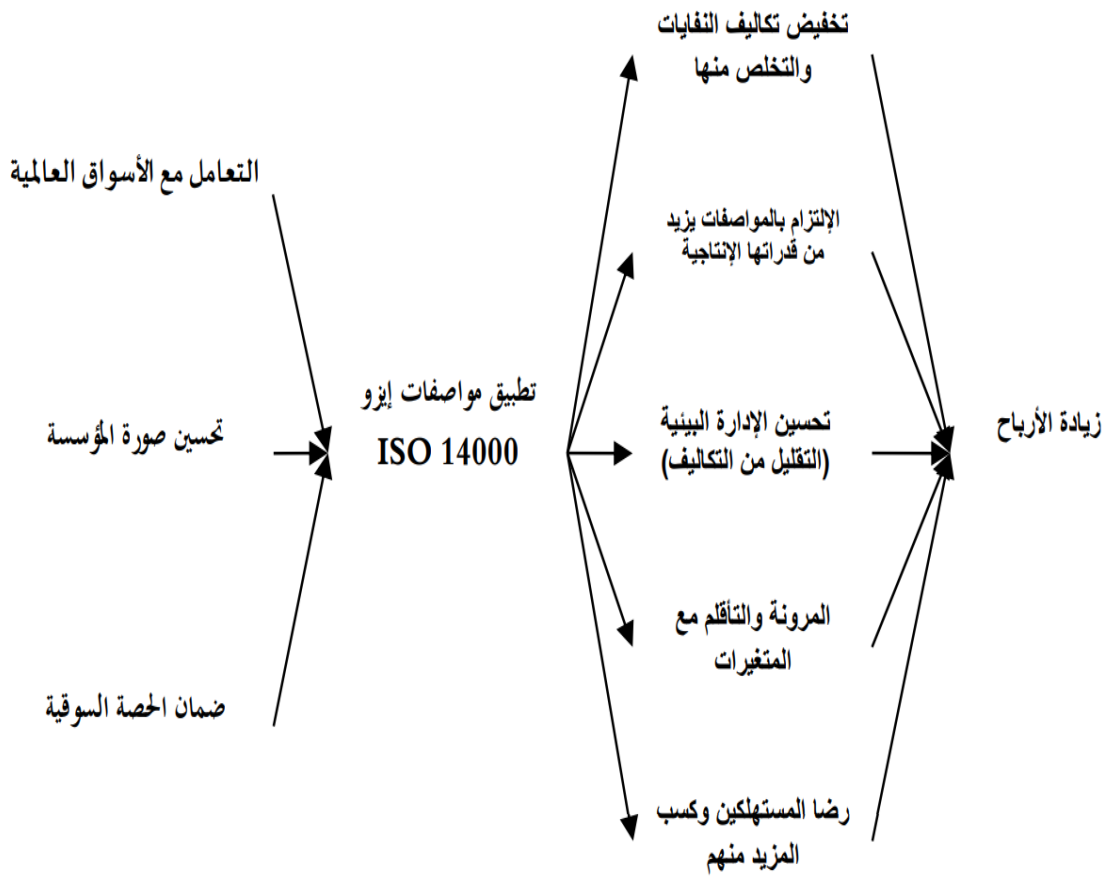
التعامل مع الأسواق العالمية

تحسين صورة المؤسسة

ضمان الحصة السوقية

تطبيق مواصفات إيزو
ISO 14000

تخفيض تكاليف النفايات والتخلص منها

الإلتزام بالمواصفات يزيد من قدراتها الإنتاجية

تحسين الإدارة البيئية (التقليل من التكاليف)

المرونة والتأقلم مع المتغيرات

رضا المستهلكين وكسب المزيد منهم

زيادة الأرباح